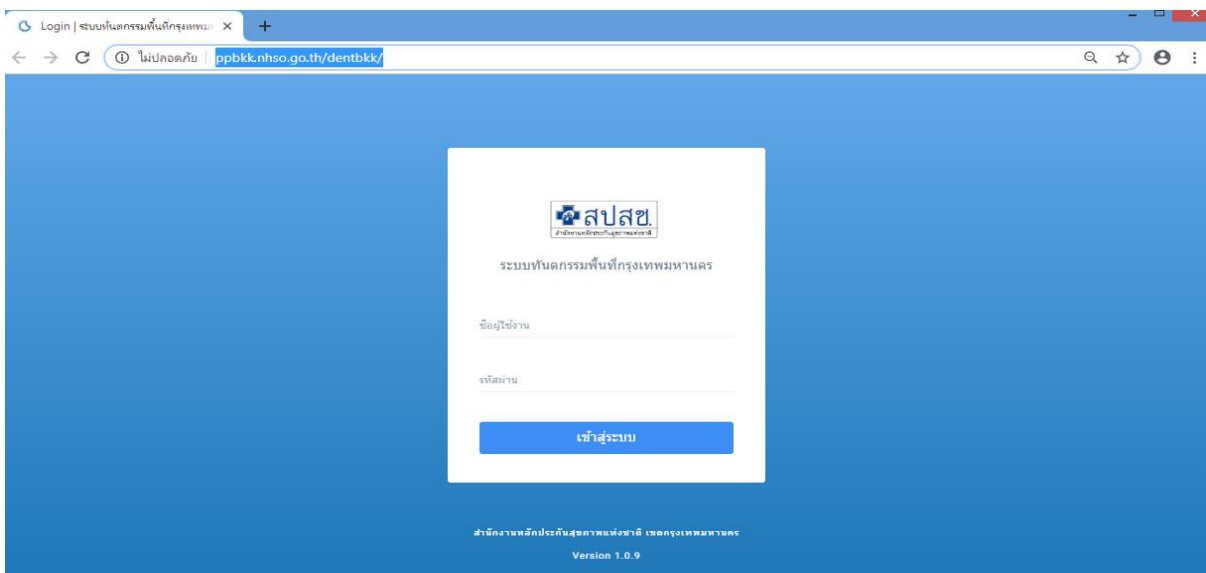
Login | ระบบทันตกรรมพื้นที่กรุงเทพม ×

ไม่ปลอดภัย | ppbkk.nhso.go.th/dentbkk/

สปสช.
สำนักงานหลักประกันสุขภาพแห่งชาติ

ระบบทันตกรรมพื้นที่กรุงเทพมหานคร

ชื่อผู้ใช้งาน

รหัสผ่าน

เข้าสู่ระบบ

สำนักงานหลักประกันสุขภาพแห่งชาติ เขตกรุงเทพมหานคร

Version 1.0.9